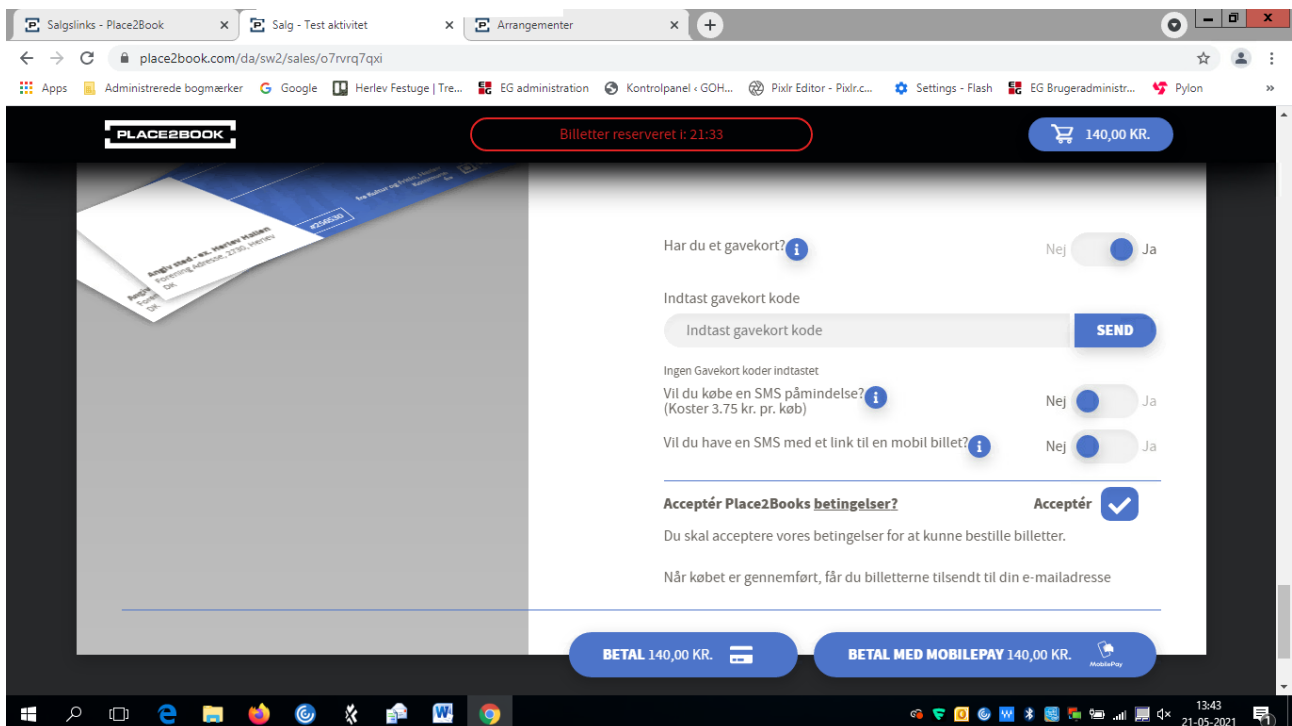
Salgslinks - Place2Book
Salg - Test aktivitet
Arrangementer

place2book.com/da/sw2/sales/o7rvrq7qxi

Apps Administrerede bogmærker Google Herlev Festuge | Tre... EG administration Kontrolpanel ‹ GOH... Pixlr Editor - Pixlr.c... Settings - Flash EG Brugeradministr... Pylon

PLACE2BOOK
Billetter reserveret i: 21:33
140,00 KR.

#256530
Angiv med - ex. Herlev Hallen
Forening Adresse, 2730, Herlev
DK

Har du et gavekort?
Nej Ja

Indtast gavekort kode
Indtast gavekort kode
SEND

Ingen Gavekort koder indtastet
Vil du købe en SMS påmindelse?
(Koster 3.75 kr. pr. køb)
Nej Ja

Vil du have en SMS med et link til en mobil billet?
Nej Ja

Acceptér Place2Books betingelser?
Acceptér

Du skal acceptere vores betingelser for at kunne bestille billetter.

Når købet er gennemført, får du billetterne tilsendt til din e-mailadresse

BETAL 140,00 KR.
BETAL MED MOBILEPAY 140,00 KR.
MobilePay

13:43
21-05-2021